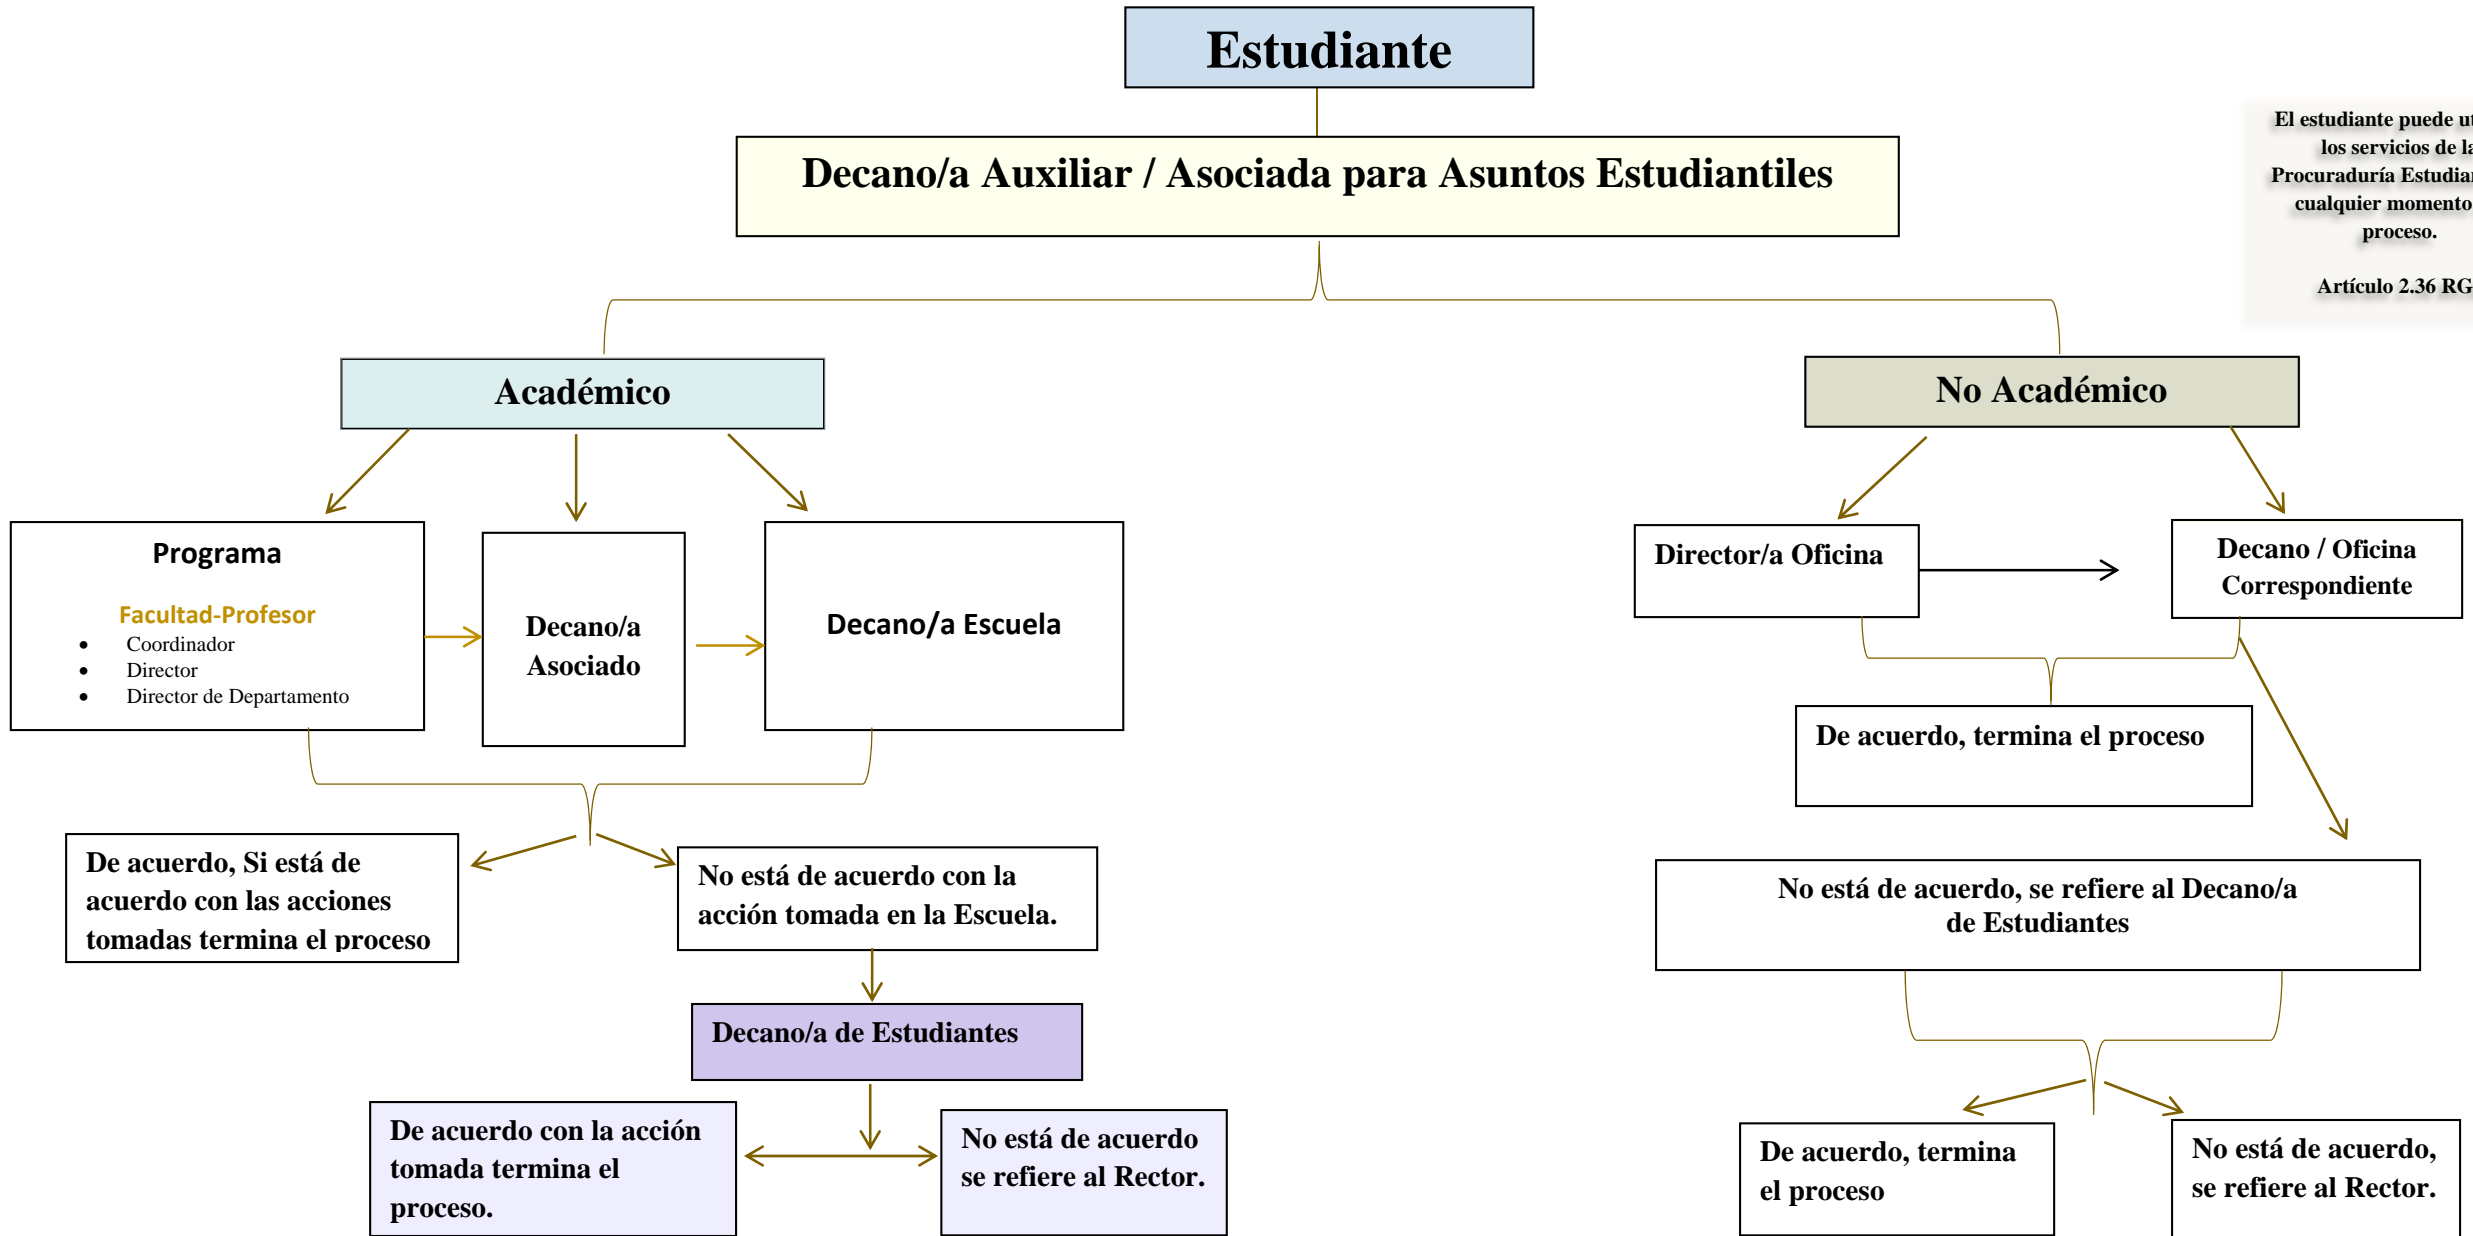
Estudiante

Decano/a Auxiliar / Asociada para Asuntos Estudiantiles

El estudiante puede ut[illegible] los servicios de la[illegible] Procuraduría Estudia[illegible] cualquier momento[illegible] proceso.

Artículo 2.36 RG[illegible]

Académico

No Académico

Programa

Facultad-Profesor
- Coordinador
- Director
- Director de Departamento

Decano/a Asociado

Decano/a Escuela

Director/a Oficina

Decano / Oficina Correspondiente

De acuerdo, termina el proceso

De acuerdo, Si está de acuerdo con las acciones tomadas termina el proceso

No está de acuerdo con la acción tomada en la Escuela.

No está de acuerdo, se refiere al Decano/a de Estudiantes

Decano/a de Estudiantes

De acuerdo con la acción tomada termina el proceso.

No está de acuerdo se refiere al Rector.

De acuerdo, termina el proceso

No está de acuerdo, se refiere al Rector.